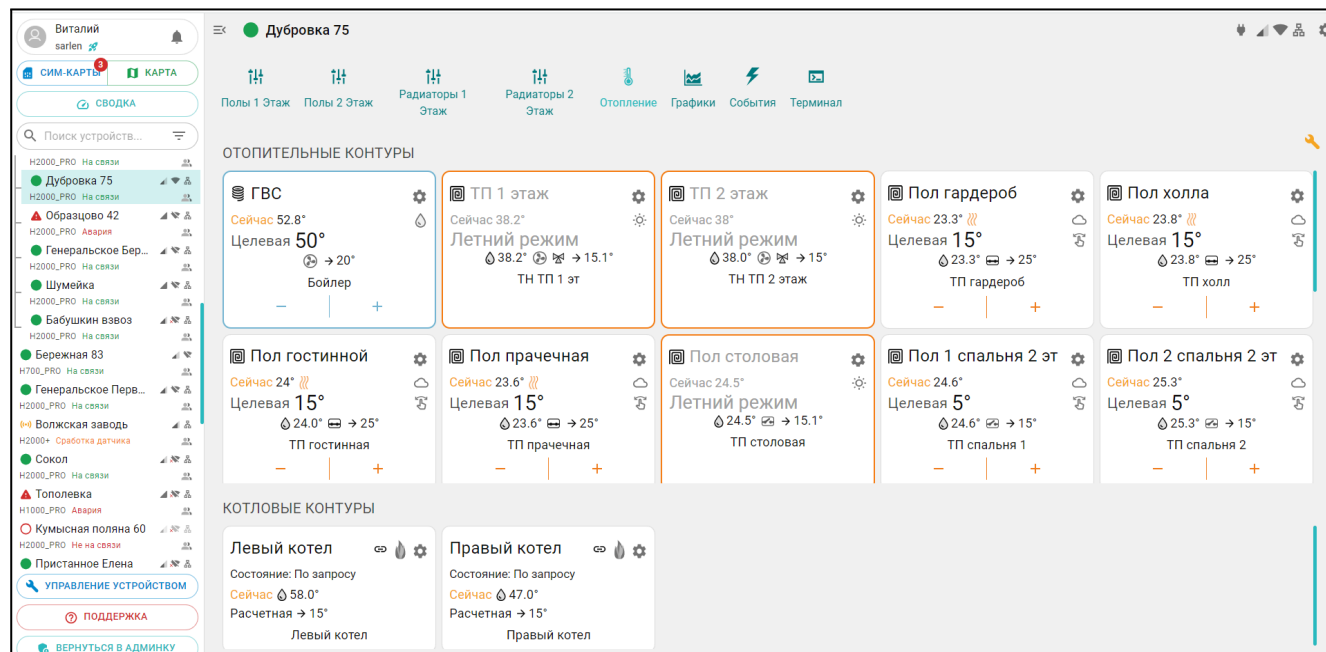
Виталий
sarlen

3
СИМ-КАРТЫ
КАРТА
СВОДКА
Поиск устройств...

H2000_PRO На связи
Дубровка 75
H2000_PRO На связи
Образцово 42
H2000_PRO Авария
Генеральское Бер...
H2000_PRO На связи
Шумейка
H2000_PRO На связи
Бабушкин взвоз
H2000_PRO На связи
Бережная 83
H700_PRO На связи
Генеральское Перв...
H2000_PRO На связи
Волжская заводь
H2000+ Сработка датчика
Сокол
H2000_PRO На связи
Тополевка
H1000_PRO Авария
Кумысная поляна 60
H2000_PRO Не на связи
Пристанное Елена
УПРАВЛЕНИЕ УСТРОЙСТВОМ
ПОДДЕРЖКА
ВЕРНУТЬСЯ В АДМИНКУ

Дубровка 75

Полы 1 Этаж
Полы 2 Этаж
Радиаторы 1 Этаж
Радиаторы 2 Этаж
Отопление
Графики
События
Терминал

ОТОПИТЕЛЬНЫЕ КОНТУРЫ

ГВС
Сейчас 52.8°
Целевая 50°
→ 20°
Бойлер
–
+

ТП 1 этаж
Сейчас 38.2°
Летний режим
38.2° → 15.1°
ТН ТП 1 эт

ТП 2 этаж
Сейчас 38°
Летний режим
38.0° → 15°
ТН ТП 2 этаж

Пол гардероб
Сейчас 23.3°
Целевая 15°
23.3° → 25°
ТП гардероб
–
+

Пол холла
Сейчас 23.8°
Целевая 15°
23.8° → 25°
ТП холл
–
+

Пол гостинной
Сейчас 24°
Целевая 15°
24.0° → 25°
ТП гостинная
–
+

Пол прачечная
Сейчас 23.6°
Целевая 15°
23.6° → 25°
ТП прачечная
–
+

Пол столовая
Сейчас 24.5°
Летний режим
24.5° → 15.1°
ТП столовая

Пол 1 спальня 2 эт
Сейчас 24.6°
Целевая 5°
24.6° → 15°
ТП спальня 1
–
+

Пол 2 спальня 2 эт
Сейчас 25.3°
Целевая 5°
25.3° → 15°
ТП спальня 2
–
+

КОТЛОВЫЕ КОНТУРЫ

Левый котел
Состояние: По запросу
Сейчас 58.0°
Расчетная → 15°
Левый котел

Правый котел
Состояние: По запросу
Сейчас 47.0°
Расчетная → 15°
Правый котел